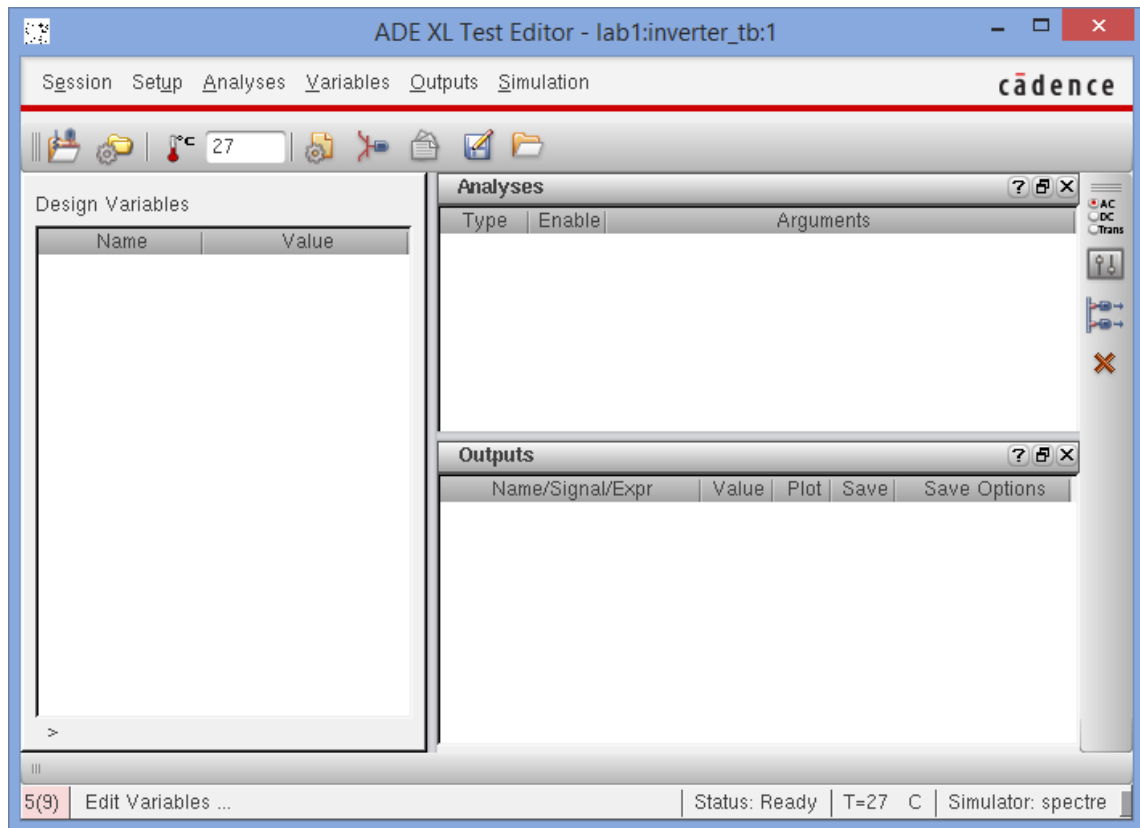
ADE XL Test Editor - lab1:inverter_tb:1

Session Setup Analyses Variables Outputs Simulation

cādence

°C 27

Design Variables

| Name | Value |
|---|---|

>

Analyses

| Type | Enable | Arguments |
|---|---|---|

AC
DC
Trans

Outputs

| Name/Signal/Expr | Value | Plot | Save | Save Options |
|---|---|---|---|---|

5(9) Edit Variables ... Status: Ready T=27 C Simulator: spectre